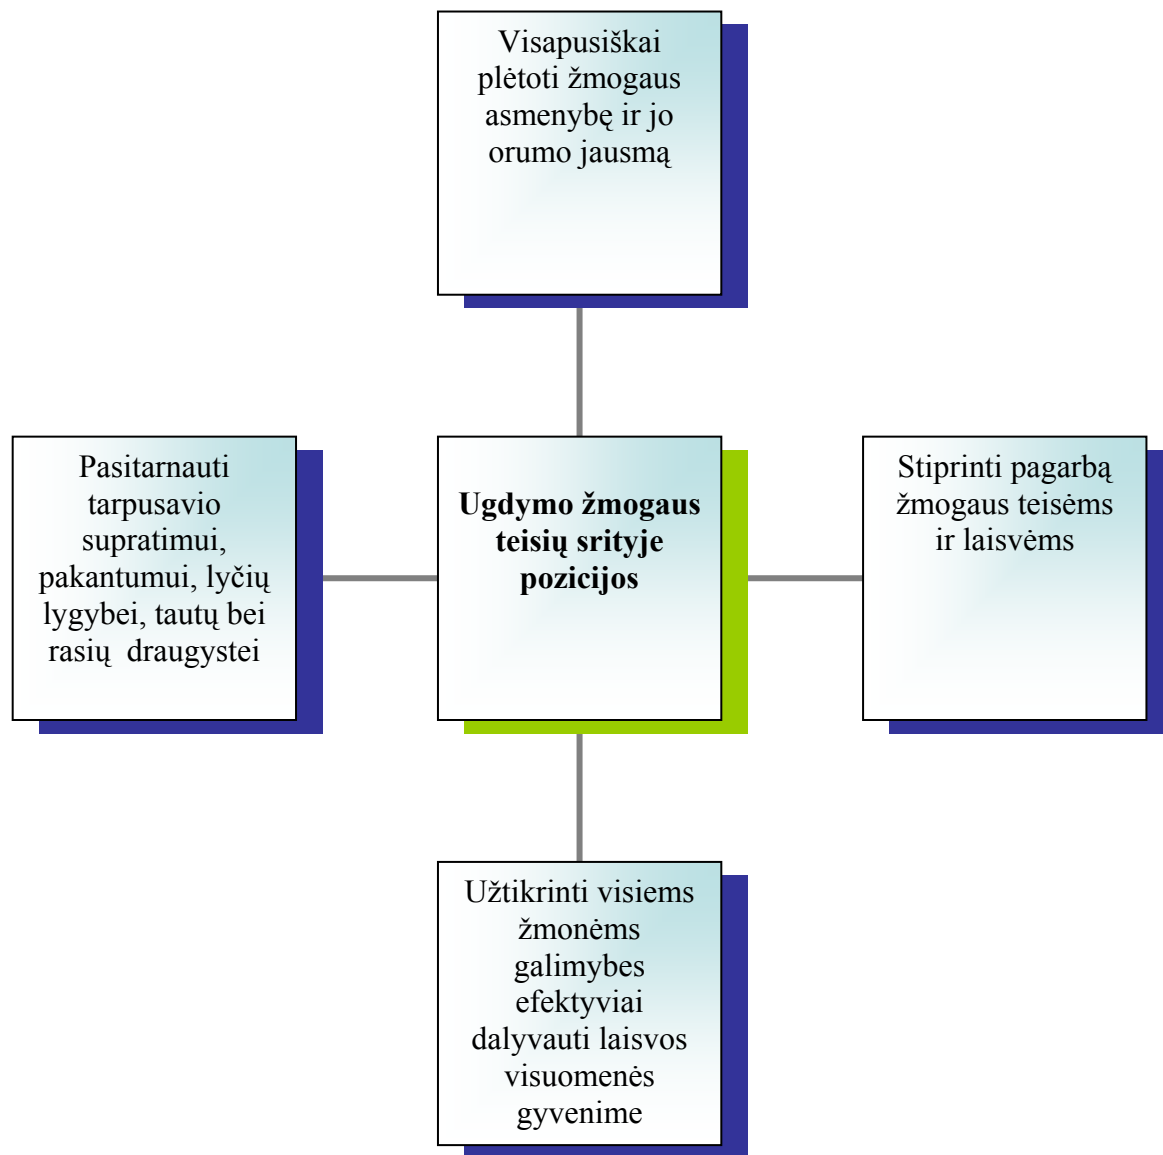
Visapusiškai plėtoti žmogaus asmenybę ir jo orumo jausmą

Pasitarnauti tarpusavio supratimui, pakantumui, lyčių lygybei, tautų bei rasių draugystei

**Ugdymo žmogaus teisių srityje pozicijos**

Stiprinti pagarbą žmogaus teisėms ir laisvėms

Užtikrinti visiems žmonėms galimybes efektyviai dalyvauti laisvos visuomenės gyvenime